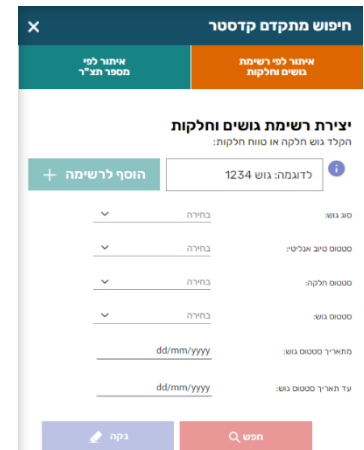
חיפוש מתקדם קדסטר ✕

איתור לפי רשימת גושים וחלקות

איתור לפי מספר תצ"ר

יצירת רשימת גושים וחלקות
הקלד גוש חלקה או טווח חלקות:

לדוגמה: גוש 1234

הוסף לרשימה +

סוג גוש: בחירה

סטטוס טיוב אנליטי: בחירה

סטטוס חלקה: בחירה

סטטוס גוש: בחירה

מתאריך סטטוס גוש: dd/mm/yyyy

עד תאריך סטטוס גוש: dd/mm/yyyy

חפש

נקה